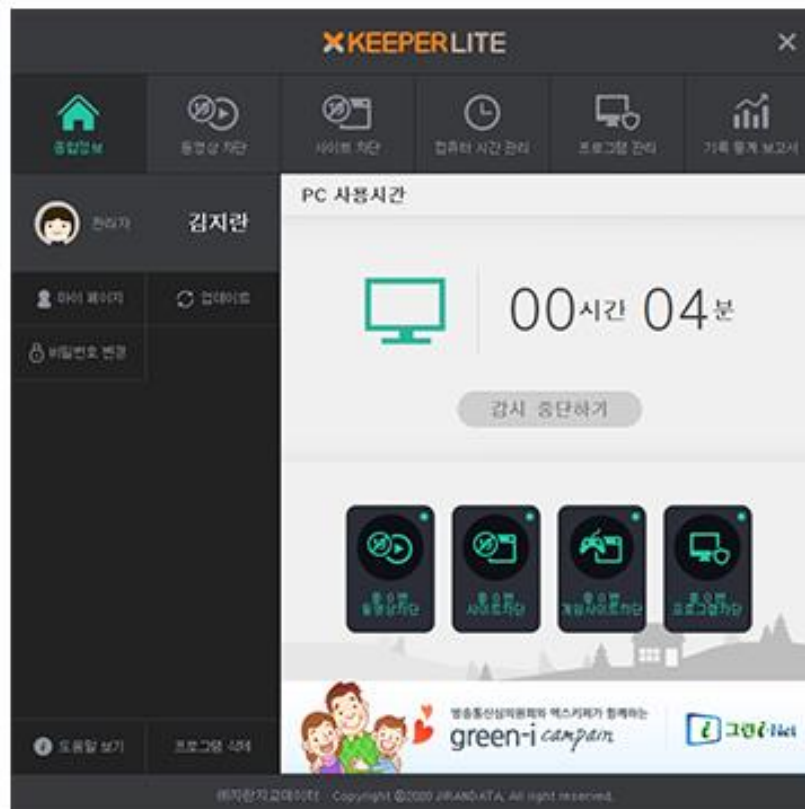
XKEEPERLITE

×

종합정보
동영상 차단
사이트 차단
컴퓨터 시간 관리
프로그램 관리
기록 통계 보고서

관리자
김지란

마이 페이지
업데이트
비밀번호 변경

PC 사용시간

00시간 04분

감시 중단하기

동영상차단
사이트차단
게임사이트차단
프로그램차단

방송통신심의위원회와 엑스키퍼가 함께하는
green-i campain
그린i-Net

도움말 보기
프로그램 삭제

(주)지란지교데이터 Copyright ©2020 JIRANDATA. All right reserved.